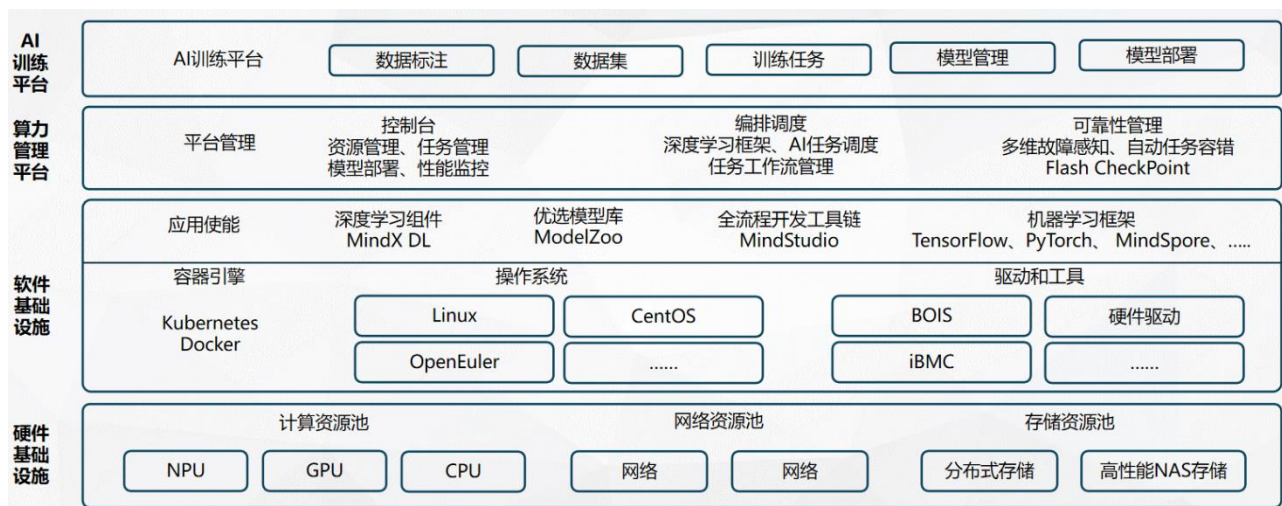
AI训练平台

AI训练平台 数据标注 数据集 训练任务 模型管理 模型部署

算力管理平台

平台管理

控制台
资源管理、任务管理
模型部署、性能监控

编排调度
深度学习框架、AI任务调度
任务工作流管理

可靠性管理
多维故障感知、自动任务容错
Flash CheckPoint

软件基础设施

应用使能

深度学习组件
MindX DL

优选模型库
ModelZoo

全流程开发工具链
MindStudio

机器学习框架
TensorFlow、PyTorch、 MindSpore、.....

容器引擎
Kubernetes
Docker

操作系统
Linux CentOS
OpenEuler ......

驱动和工具
BOIS 硬件驱动
iBMC ......

硬件基础设施

计算资源池
NPU GPU CPU

网络资源池
网络 网络

存储资源池
分布式存储 高性能NAS存储